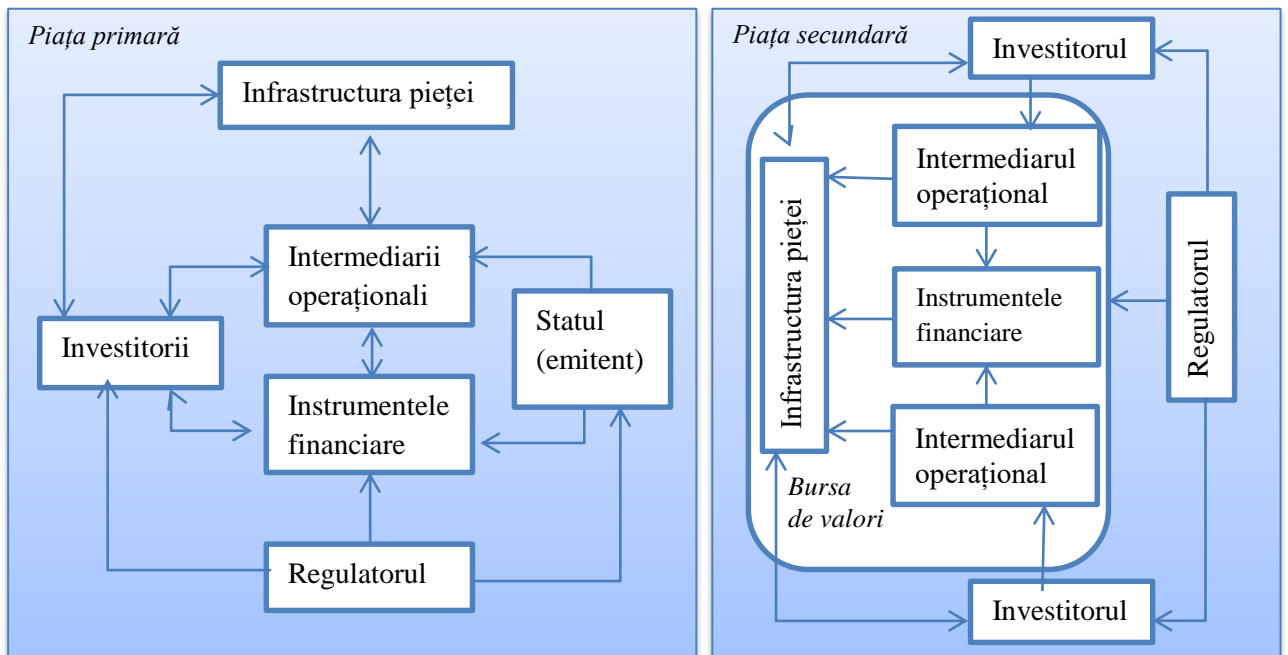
Piața primară

Infrastructura pieței

Intermediarii operaționali

Investitorii

Statul (emitent)

Instrumentele financiare

Regulatorul

Piața secundară

Investitorul

Intermediarul operațional

Infrastructura pieței

Instrumentele financiare

Regulatorul

Intermediarul operațional

Bursa de valori

Investitorul